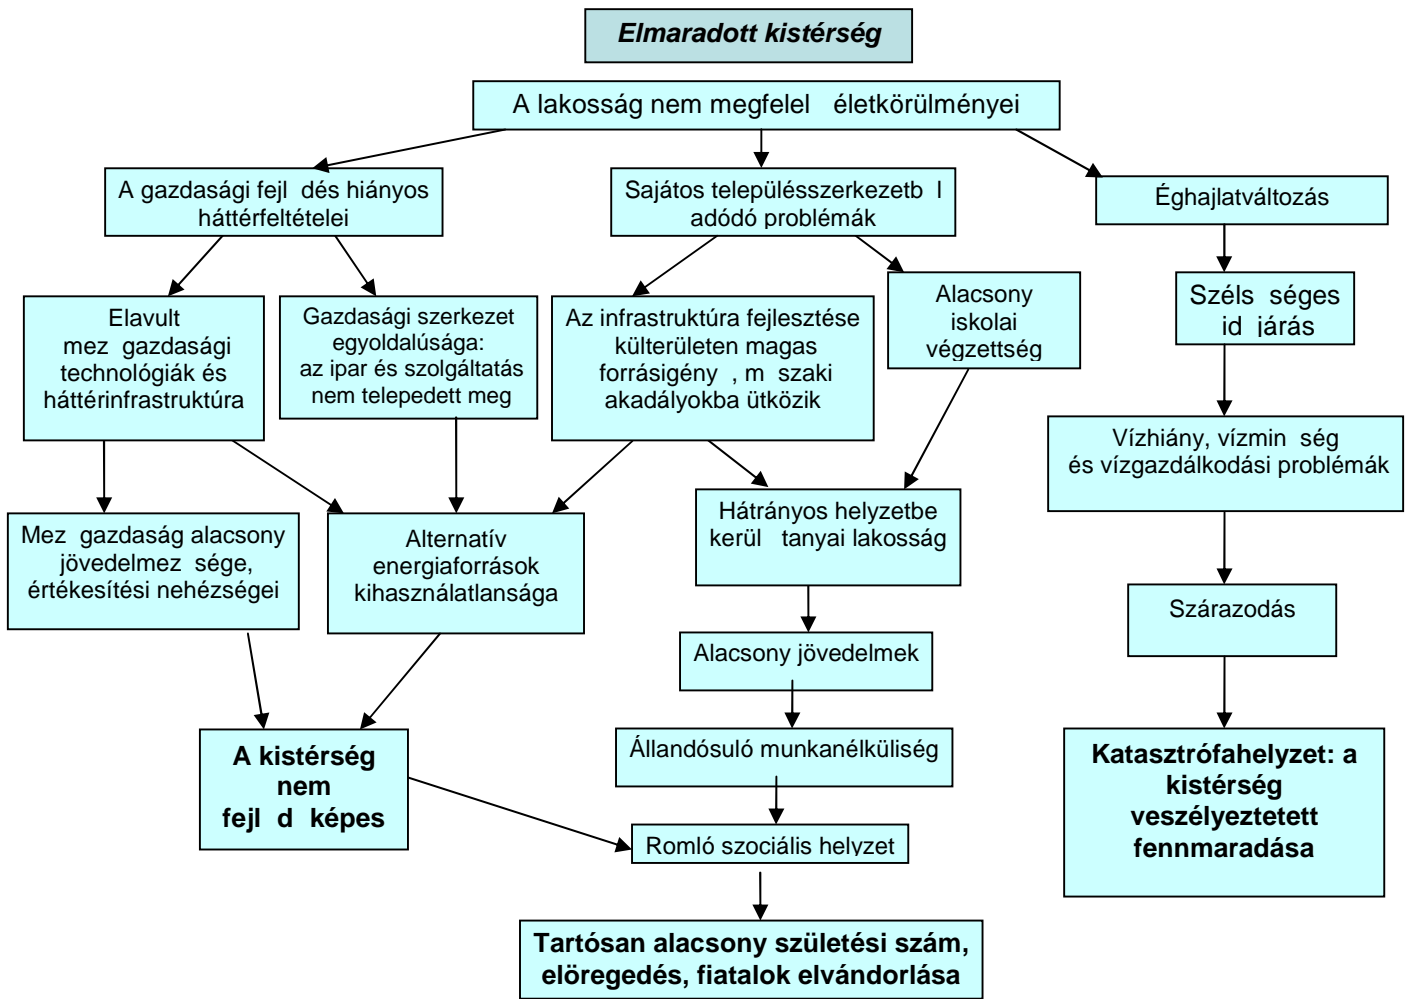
Elmaradott kistérség

A lakosság nem megfelel életkörülményei

A gazdasági fejl dés hiányos háttérfeltételei

Sajátos településszerkezetb l adódó problémák

Éghajlatváltozás

Elavult mez gazdasági technológiák és háttérinfrastruktúra

Gazdasági szerkezet egyoldalúsága: az ipar és szolgáltatás nem telepedett meg

Az infrastruktúra fejlesztése külterületen magas forrásigény , m szaki akadályokba ütközik

Alacsony iskolai végzettség

Széls séges id járás

Vízhiány, vízmin ség és vízgazdálkodási problémák

Mez gazdaság alacsony jövedelmez sége, értékesítési nehézségei

Alternatív energiaforrások kihasználatlansága

Hátrányos helyzetbe kerül tanyai lakosság

Szárazodás

Alacsony jövedelmek

Állandósuló munkanélküliség

A kistérség nem fejl d képes

Romló szociális helyzet

Katasztrófahelyzet: a kistérség veszélyeztetett fennmaradása

Tartósan alacsony születési szám, elöregedés, fiatalok elvándorlása